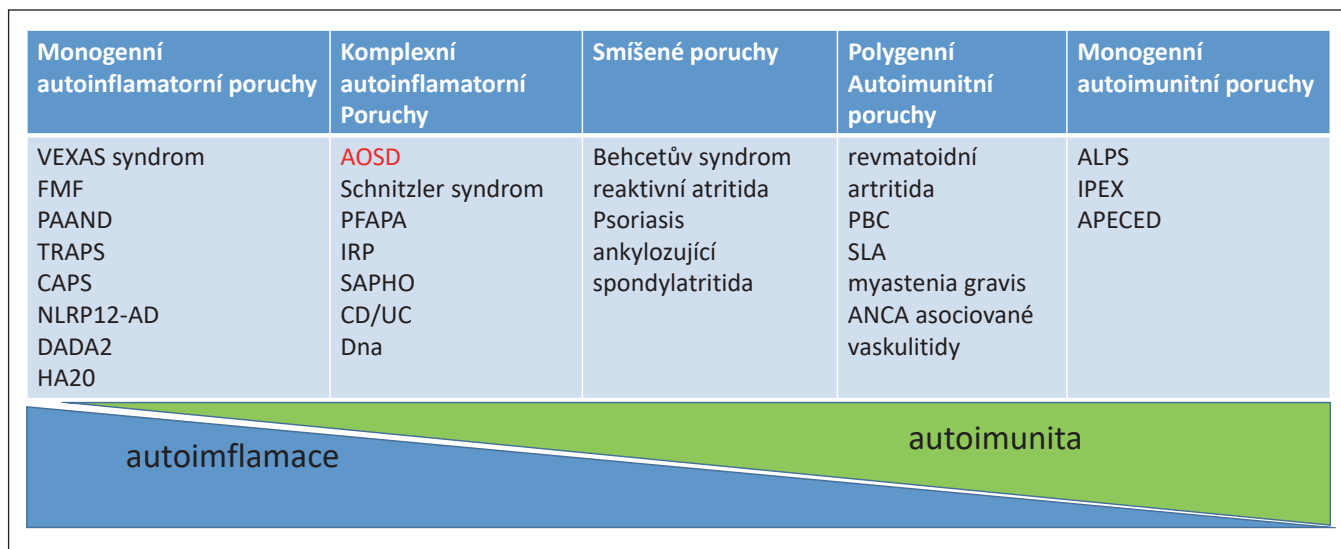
| Monogenní autoinflamatorní poruchy | Komplexní autoinflamatorní Poruchy | Smíšené poruchy | Polygenní Autoimunitní poruchy | Monogenní autoimunitní poruchy |
|---|---|---|---|---|
| VEXAS syndrom<br>FMF<br>PAAND<br>TRAPS<br>CAPS<br>NLRP12-AD<br>DADA2<br>HA20 | AOSD<br>Schnitzler syndrom<br>PFAPA<br>IRP<br>SAPHO<br>CD/UC<br>Dna | Behcetův syndrom<br>reaktivní atritida<br>Psoriasis<br>ankylozující spondylatritida | revmatoidní artritida<br>PBC<br>SLA<br>myastenia gravis<br>ANCA asociované vaskulitidy | ALPS<br>IPEX<br>APECED |

autoimflamace

autoimunita